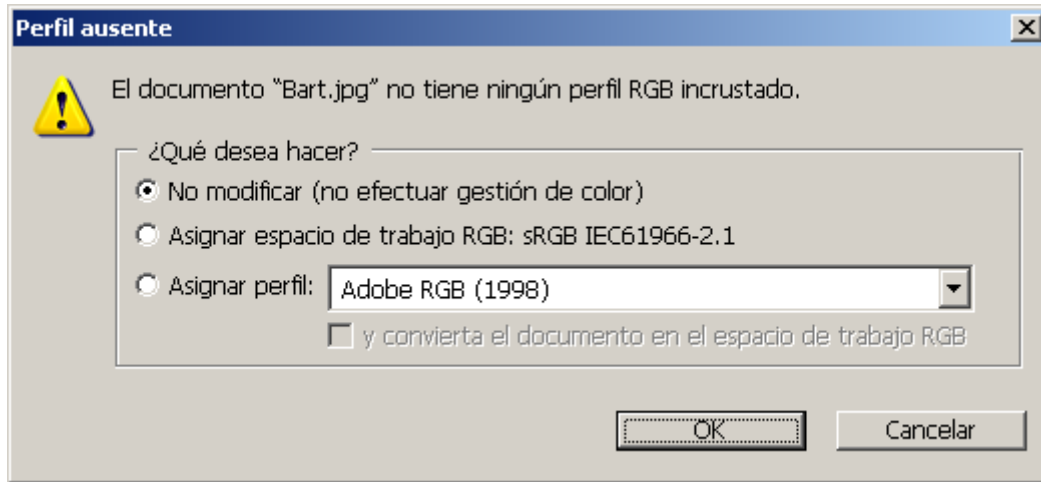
Perfil ausente

El documento "Bart.jpg" no tiene ningún perfil RGB incrustado.

¿Qué desea hacer?

No modificar (no efectuar gestión de color)

Asignar espacio de trabajo RGB: sRGB IEC61966-2.1

Asignar perfil: Adobe RGB (1998)

y convierta el documento en el espacio de trabajo RGB

OK

Cancelar